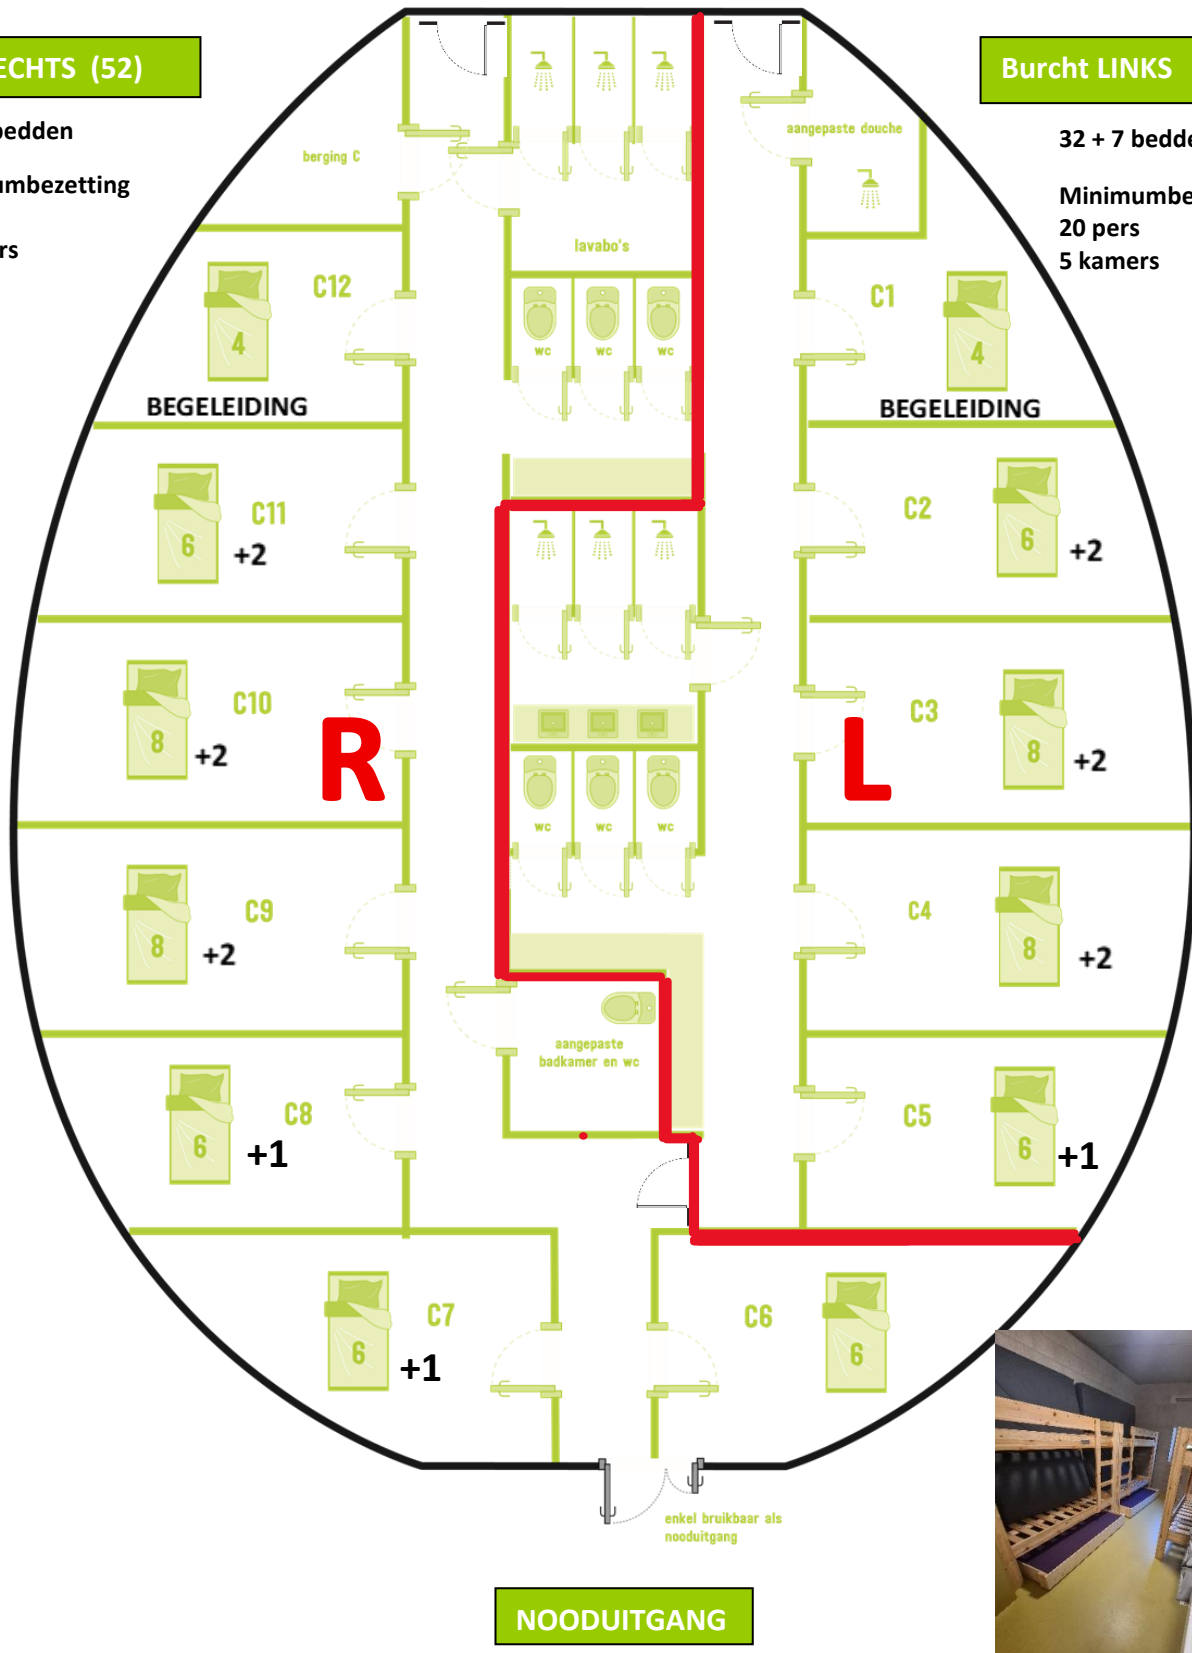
ECHTS (52)

bedden

umbezetting

rs

Burcht LINKS

32 + 7 bedde

Minimumbe
20 pers
5 kamers

berging C

aangepaste douche

lavabo's

wc wc wc

C12

4

BEGELEIDING

C1

4

BEGELEIDING

C11

6 +2

C2

6 +2

C10

8 +2

R

L

C3

8 +2

wc wc wc

C9

8 +2

C4

8 +2

aangepaste badkamer en wc

C8

6 +1

C5

6 +1

C7

6 +1

C6

6

enkel bruikbaar als nooduitgang

NOODUITGANG